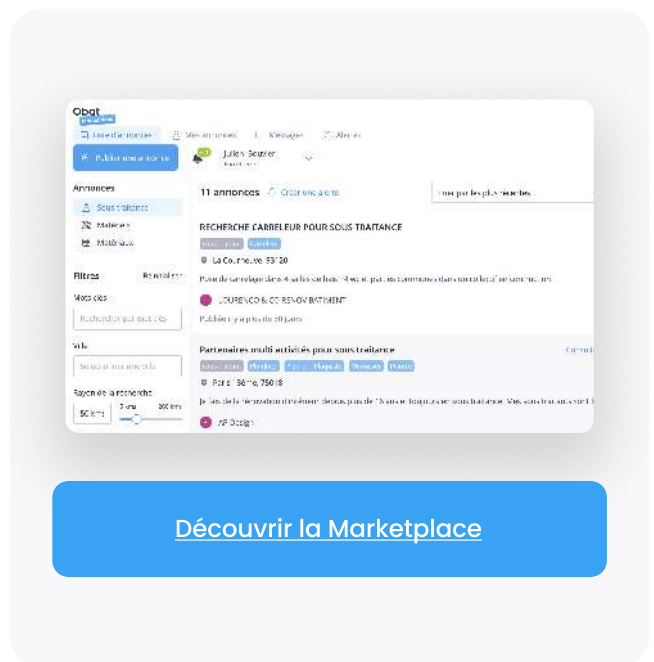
Obat

Liste d'annonces
Mes annonces
Messages
Alertes

Publier une annonce

Julien Bouzier

Annonces
Sous-traitance
Matériel
Matériaux

Filtres
Réinitialiser

Mots clés
Rechercher par mot clés

Ville
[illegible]

Rayon de la recherche
50 km

11 annonces
Créer une alerte
Trier par les plus récentes

RECHERCHE CARRELEUR POUR SOUS TRAITANCE
La Courneuve, 93120
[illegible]
LOURENCO & CO RENOV BATIMENT
Publiée il y a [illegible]

Partenaires multi-activités pour sous-traitance
Paris 16ème, 75016
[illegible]
AP Design

Découvrir la Marketplace